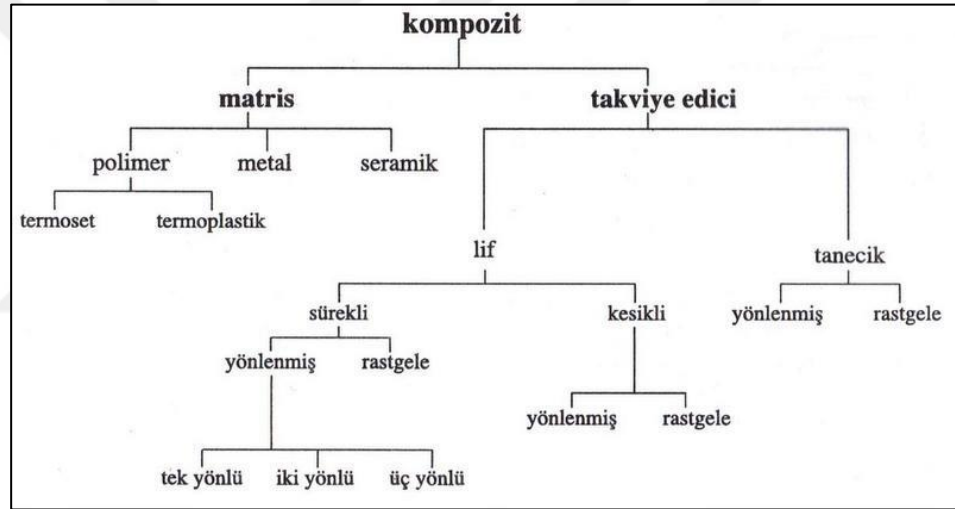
kompozit

matris

takviye edici

polimer

metal

seramik

termoset

termoplastik

lif

tanecik

sürekli

kesikli

yönlenmiş

rastgele

yönlenmiş

rastgele

yönlenmiş

rastgele

tek yönlü

iki yönlü

üç yönlü